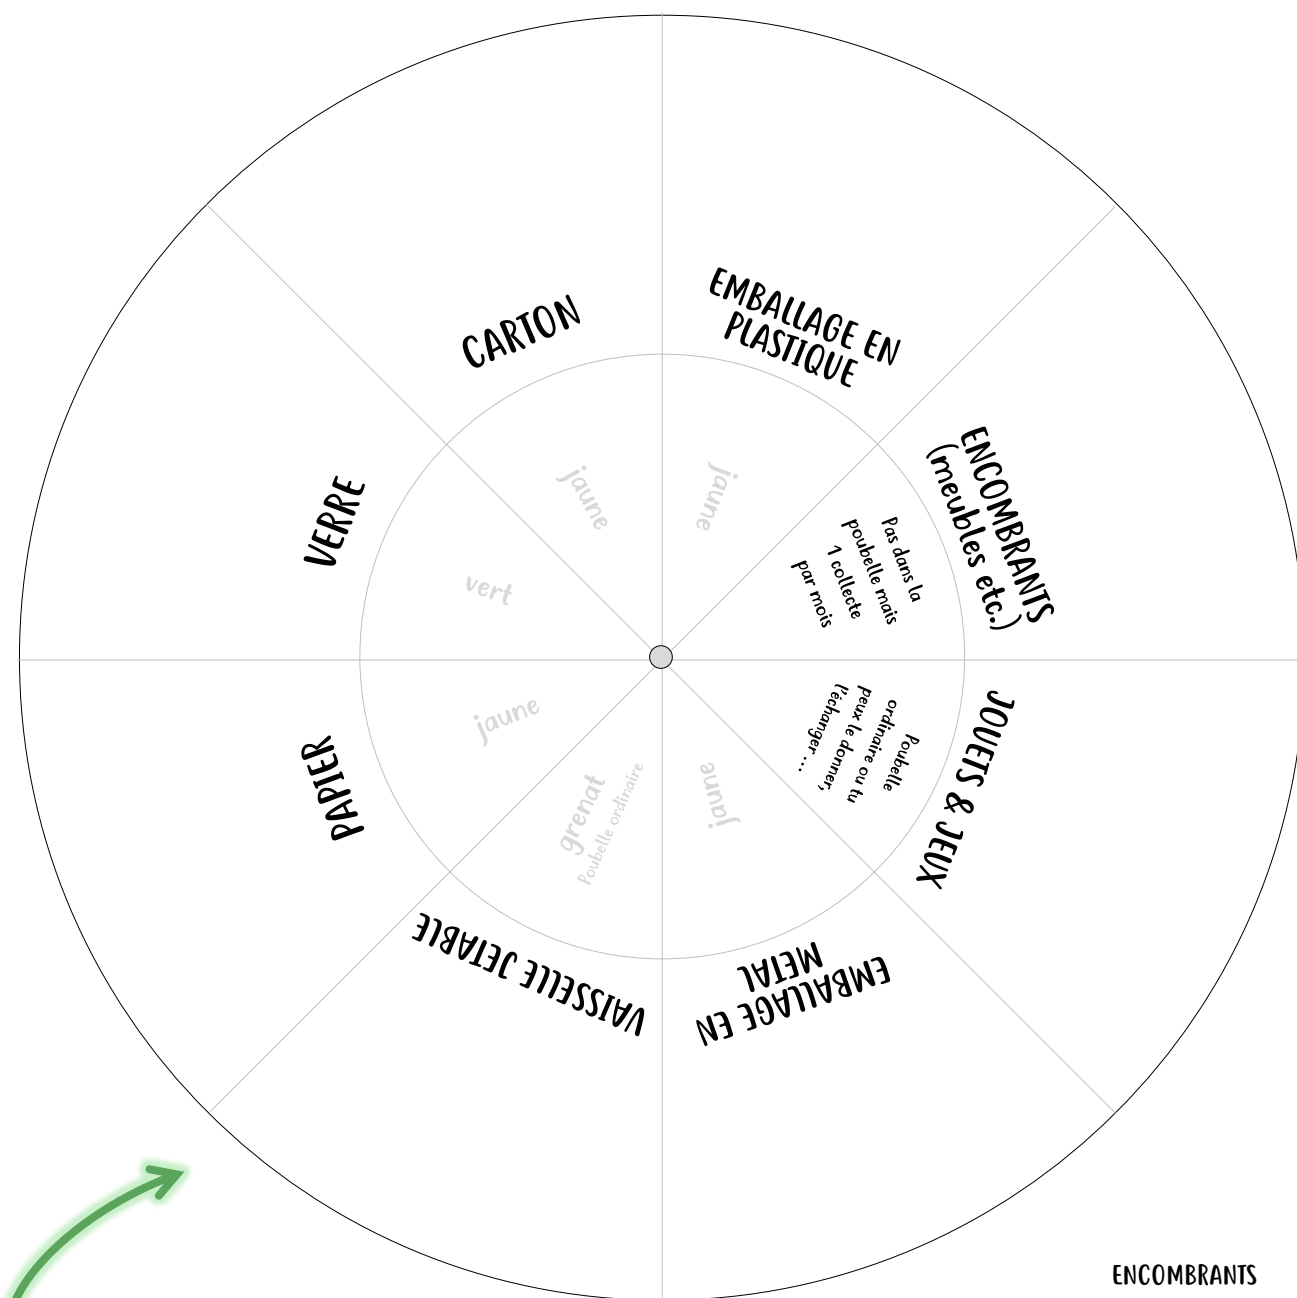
CARTON

EMBALLAGE EN PLASTIQUE

ENCOMBRANTS (meubles etc.)

Pas dans la poubelle mais 1 collecte par mois

JOUETS & JEUX

Poubelle ordinaire ou tu peux le donner, l'échanger ...

EMBALLAGE EN METAL

VAISSELLE JETABLE

PAPIER

VERRE

jaune

jaune

vert

jaune

grenat
Poubelle ordinaire

jaune

ENCOMBRANTS